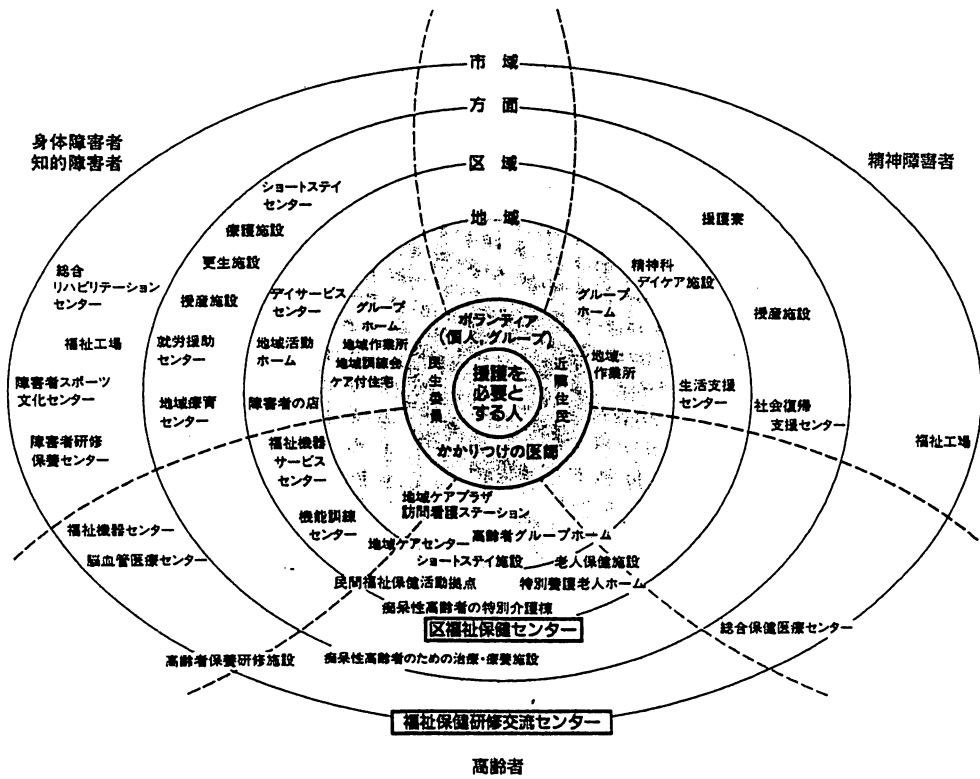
市域

方面

区域

地域

身体障害者
知的障害者

精神障害者

ショートステイセンター

療護施設

更生施設

総合リハビリテーションセンター

授産施設

デイサービスセンター

グループホーム

福祉工場

就労援助センター

地域活動ホーム

地域作業所

地域訓練会

ケア付住宅

障害者スポーツ文化センター

地域療育センター

障害者の店

障害者研修保養センター

福祉機器サービスセンター

援護寮

精神科デイケア施設

グループホーム

授産施設

地域作業所

生活支援センター

社会復帰支援センター

福祉工場

ボランティア(個人、グループ)

民生委員

援護を必要とする人

近隣住民

かかりつけの医師

地域ケアプラザ
訪問看護ステーション

福祉機器センター

機能訓練センター

高齢者グループホーム

脳血管医療センター

地域ケアセンター

ショートステイ施設

老人保健施設

民間福祉保健活動拠点

特別養護老人ホーム

痴呆性高齢者の特別介護棟

区福祉保健センター

総合保健医療センター

高齢者保養研修施設

痴呆性高齢者のための治療・療養施設

福祉保健研修交流センター

高齢者